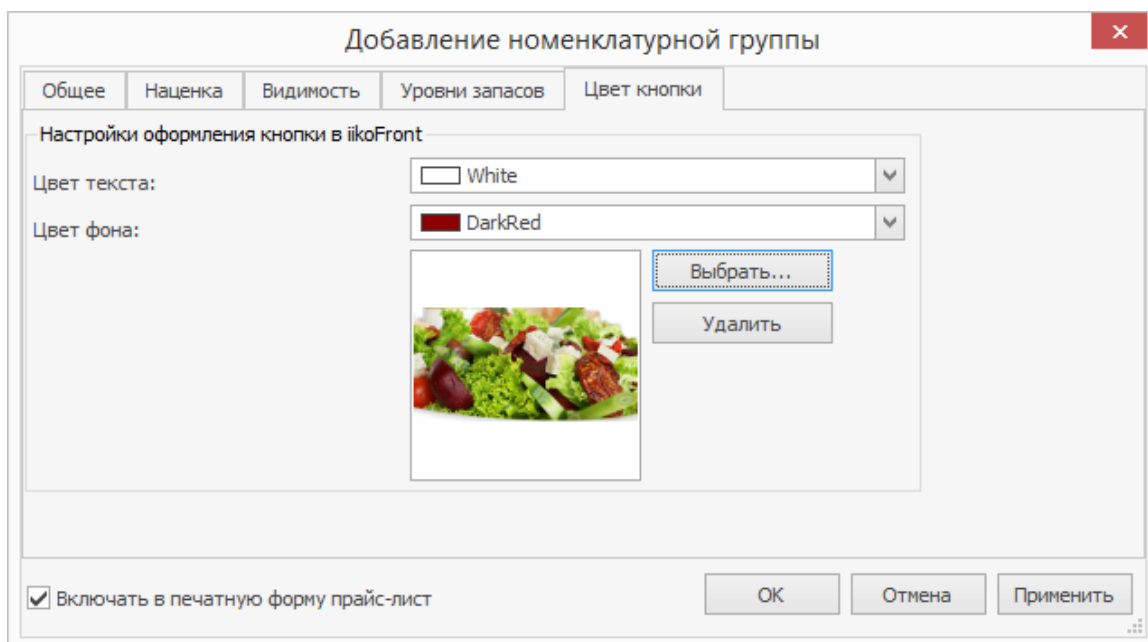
Добавление номенклатурной группы

✕

Общее | Наценка | Видимость | Уровни запасов | Цвет кнопки

Настройки оформления кнопки в iikoFront

Цвет текста: White

Цвет фона: DarkRed

Выбрать...

Удалить

Включать в печатную форму прайс-лист

OK

Отмена

Применить